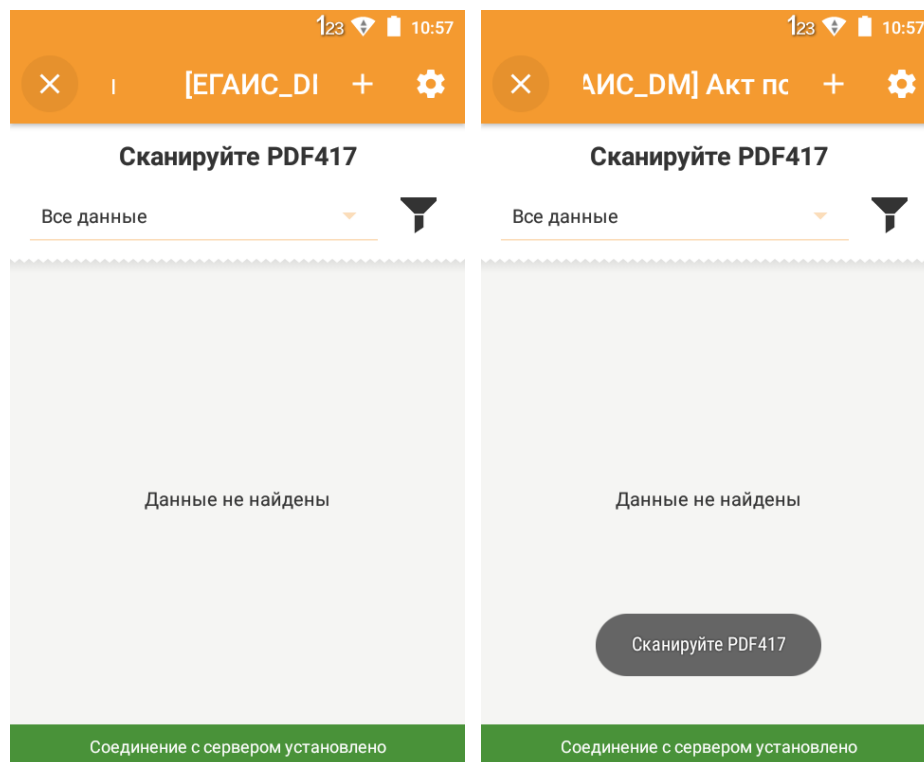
123 10:57

[ЕГАИС_DI

Сканируйте PDF417

Все данные

Данные не найдены

Соединение с сервером установлено

123 10:57

АИС_DM] Акт пс

Сканируйте PDF417

Все данные

Данные не найдены

Сканируйте PDF417

Соединение с сервером установлено